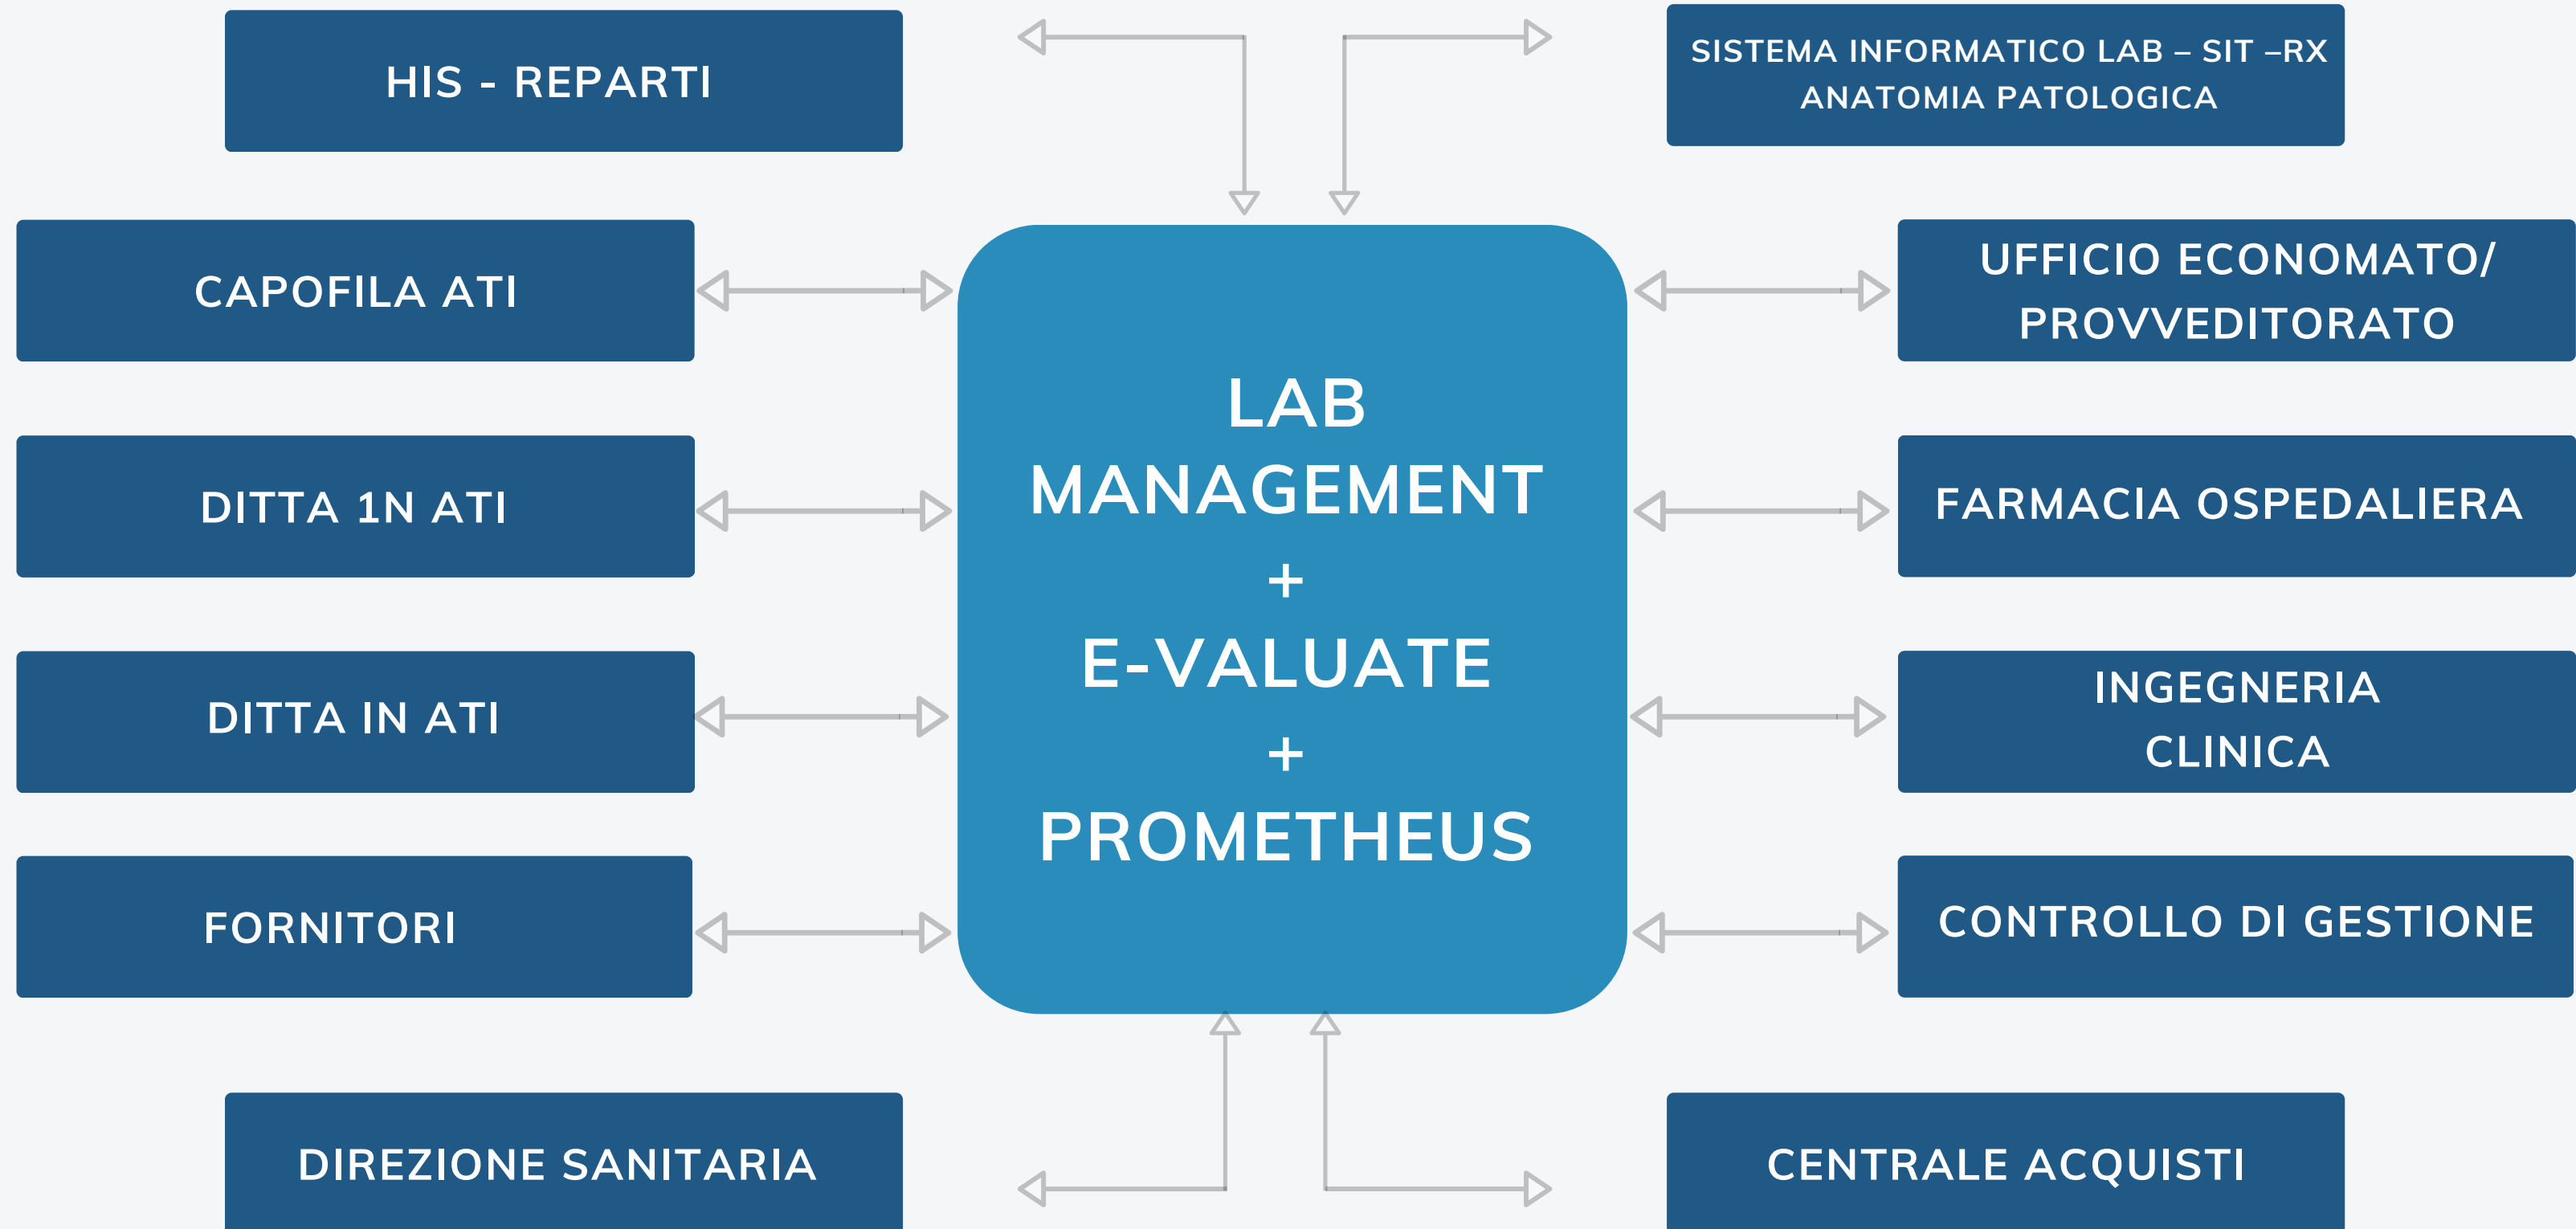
HIS - REPARTI

SISTEMA INFORMATICO LAB – SIT –RX ANATOMIA PATOLOGICA

CAPOFILA ATI

UFFICIO ECONOMATO/ PROVVEDITORATO

DITTA 1N ATI

FARMACIA OSPEDALIERA

DITTA IN ATI

INGEGNERIA CLINICA

FORNITORI

CONTROLLO DI GESTIONE

LAB MANAGEMENT + E-VALUATE + PROMETHEUS

DIREZIONE SANITARIA

CENTRALE ACQUISTI